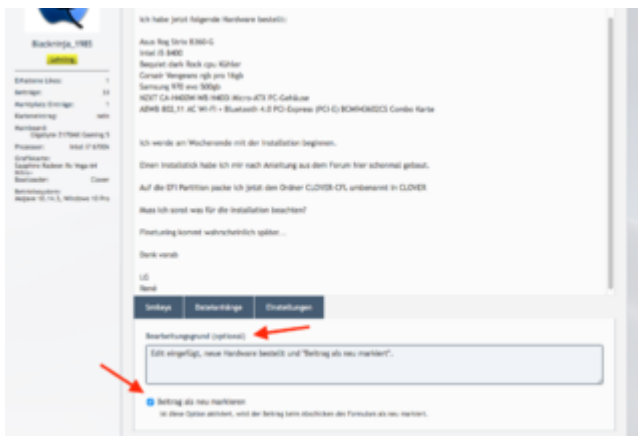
Blackninja_1985

Lehrling

Erhaltene Likes: 1
Beiträge: 33
Marktplatz-Einträge: 1
Bastelschutz: nein
Mainboard: Gigabyte Z170MX Gaming 5
Prozessor: Intel i7 6700k
Grafikkarte: Sapphire Radeon Rx Vega 64 8GB
Bootloader: Clover
Betriebssystem: Mojave 10.14.3, Windows 10 Pro

Ich habe jetzt folgende Hardware bestellt:

Asus Rog Strix B360-G
Intel i5 8400
Bequiet dark Rock cpu Kühler
Corsair Vengeans rgb pro 16gb
Samsung 970 evo 500gb
NZXT CA-H400W-WB H400i Micro-ATX PC-Gehäuse
ABWB 802.11 AC Wi-Fi + Bluetooth 4.0 PCI-Express (PCI-E) BCM94360CS Combo Karte

Ich werde am Wochenende mit der Installation beginnen.

Einen Installstick habe ich mir nach Anleitung aus dem Forum hier schonmal gebaut.

Auf die EFI Partition packe ich jetzt den Ordner CLOVER-CFL umbenannt in CLOVER

Muss ich sonst was für die Installation beachten?

Finetuning kommt wahrscheinlich später...

Dank voraus

LG
René

Smileys | Dateianhänge | Einstellungen

Bearbeitungsgrund (optional)

Edit eingefügt, neue Hardware bestellt und "Beitrag als neu markiert".

Beitrag als neu markieren
Ist diese Option aktiviert, wird der Beitrag beim Absenden des Formulars als neu markiert.